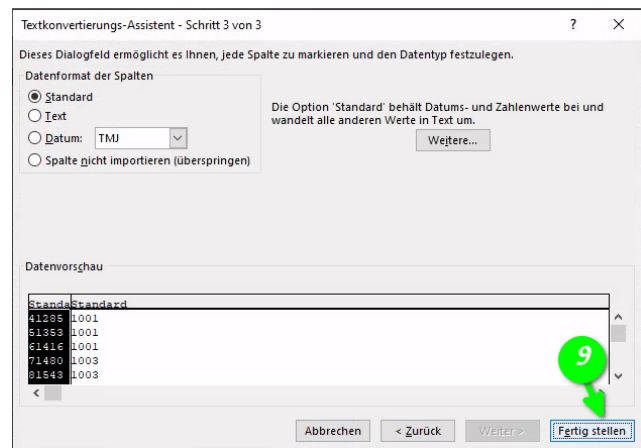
Textkonvertierungs-Assistent - Schritt 3 von 3

?

X

Dieses Dialogfeld ermöglicht es Ihnen, jede Spalte zu markieren und den Datentyp festzulegen.

Datenformat der Spalten

Standard

Text

Datum: TMJ

Spalte nicht importieren (überspringen)

Die Option 'Standard' behält Datums- und Zahlenwerte bei und wandelt alle anderen Werte in Text um.

Weitere...

Datenvorschau

| StandaStandard |
|---|
| 41285 1001 |
| 51353 1001 |
| 61416 1001 |
| 71480 1003 |
| 81543 1003 |

9

Abbrechen

< Zurück

Weiter >

Fertig stellen